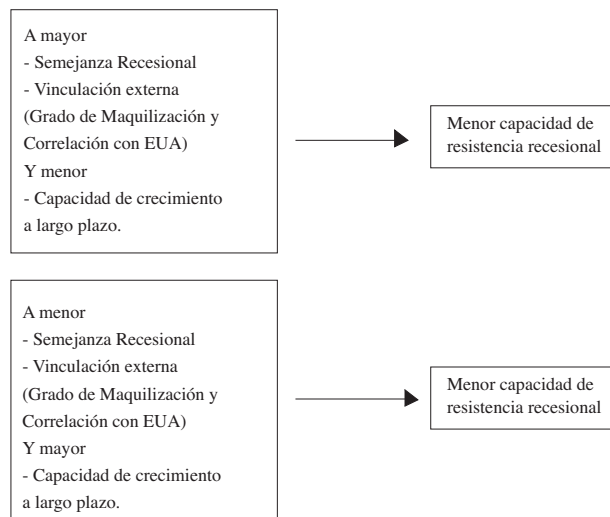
A mayor
- Semejanza Recesional
- Vinculación externa
(Grado de Maquilización y Correlación con EUA)
Y menor
- Capacidad de crecimiento a largo plazo.

Menor capacidad de resistencia recesional

A menor
- Semejanza Recesional
- Vinculación externa
(Grado de Maquilización y Correlación con EUA)
Y mayor
- Capacidad de crecimiento a largo plazo.

Menor capacidad de resistencia recesional